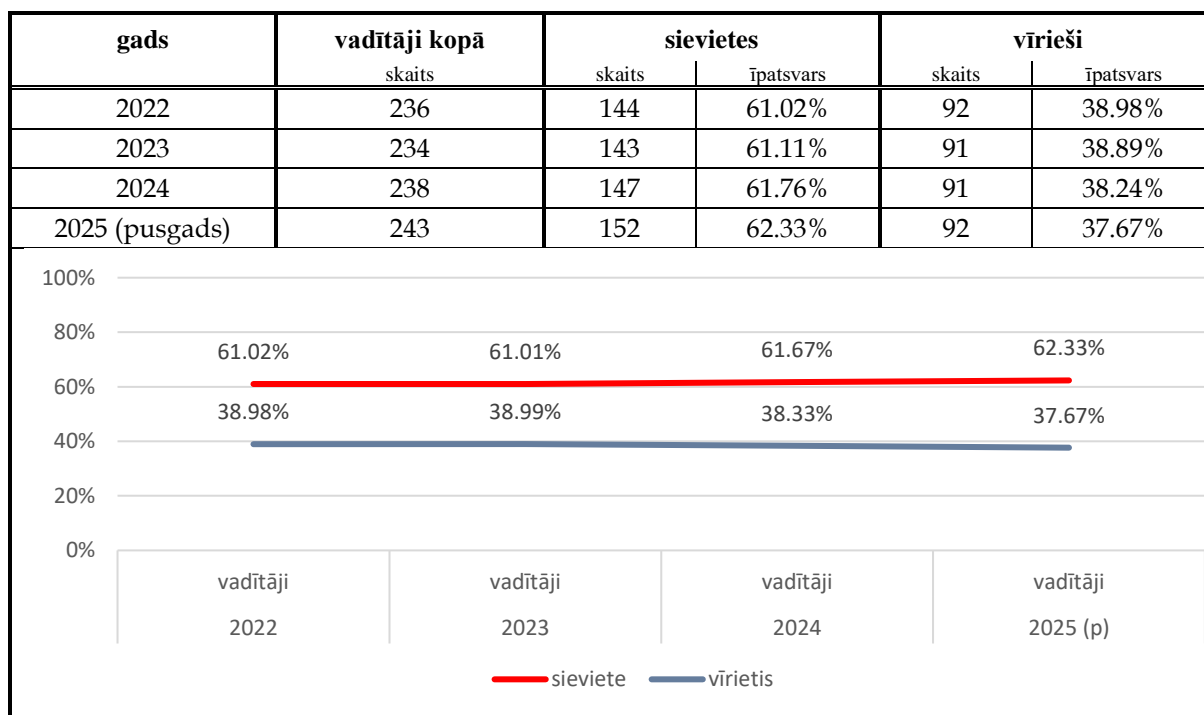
| gads | vadītāji kopā | sievietes | | vīrieši | |
|---|---|---|---|---|---|
| | skaits | skaits | īpatsvars | skaits | īpatsvars |
| 2022 | 236 | 144 | 61.02% | 92 | 38.98% |
| 2023 | 234 | 143 | 61.11% | 91 | 38.89% |
| 2024 | 238 | 147 | 61.76% | 91 | 38.24% |
| 2025 (pusgads) | 243 | 152 | 62.33% | 92 | 37.67% |

100%
80%
60%
40%
20%
0%

61.02%
61.01%
61.67%
62.33%
38.98%
38.99%
38.33%
37.67%

vadītāji 2022
vadītāji 2023
vadītāji 2024
vadītāji 2025 (p)

sieviete
vīrietis